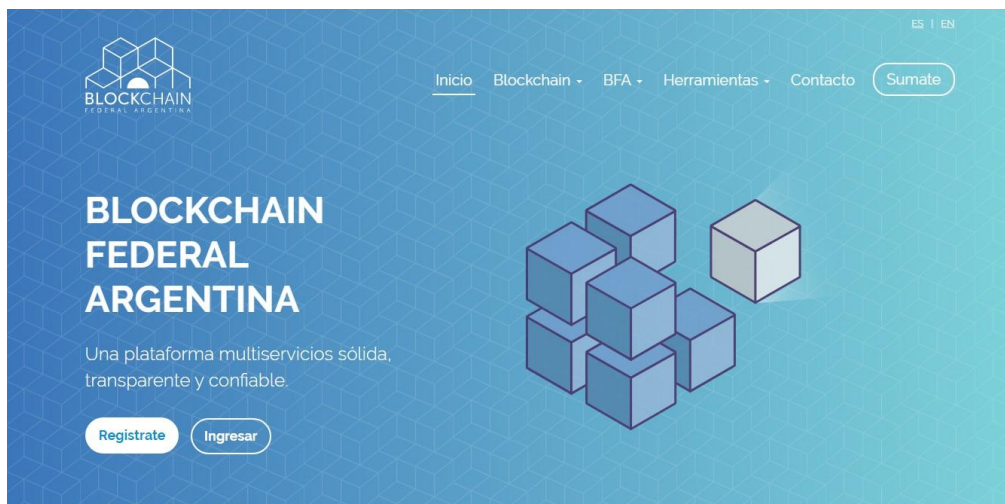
ES | EN

BLOCKCHAIN
FEDERAL ARGENTINA

Inicio Blockchain BFA Herramientas Contacto Sumate

BLOCKCHAIN FEDERAL ARGENTINA

Una plataforma multiservicios sólida, transparente y confiable.

Registrate Ingresar